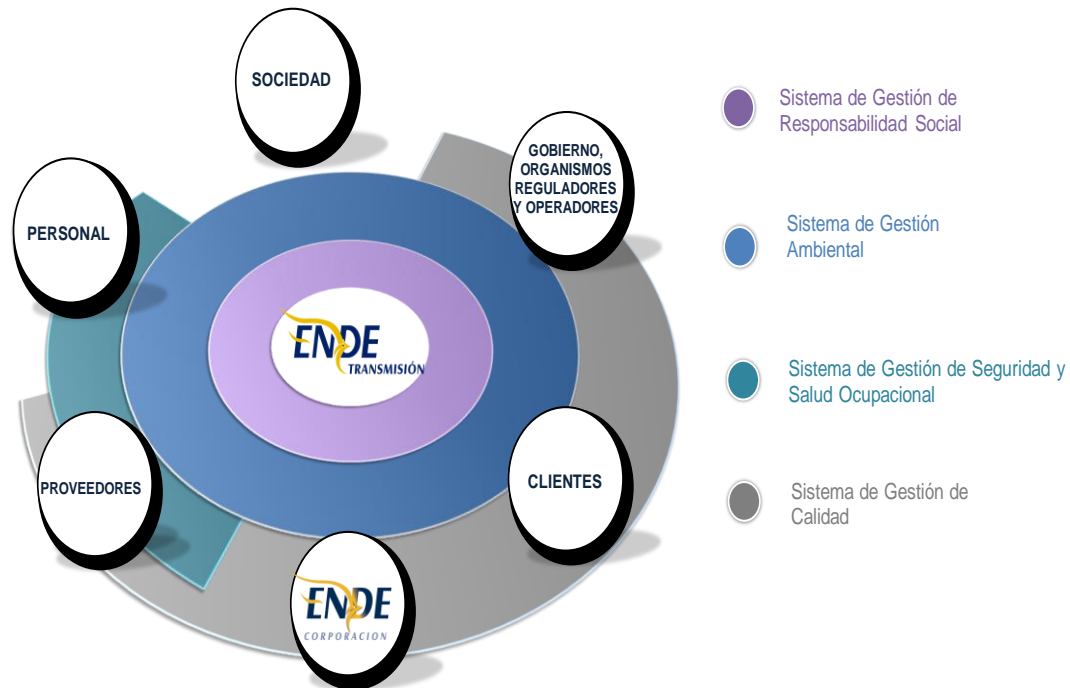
SOCIEDAD

GOBIERNO, ORGANISMOS REGULADORES Y OPERADORES

PERSONAL

ENDE TRANSMISIÓN

PROVEEDORES

CLIENTES

ENDE CORPORACION

Sistema de Gestión de Responsabilidad Social

Sistema de Gestión Ambiental

Sistema de Gestión de Seguridad y Salud Ocupacional

Sistema de Gestión de Calidad